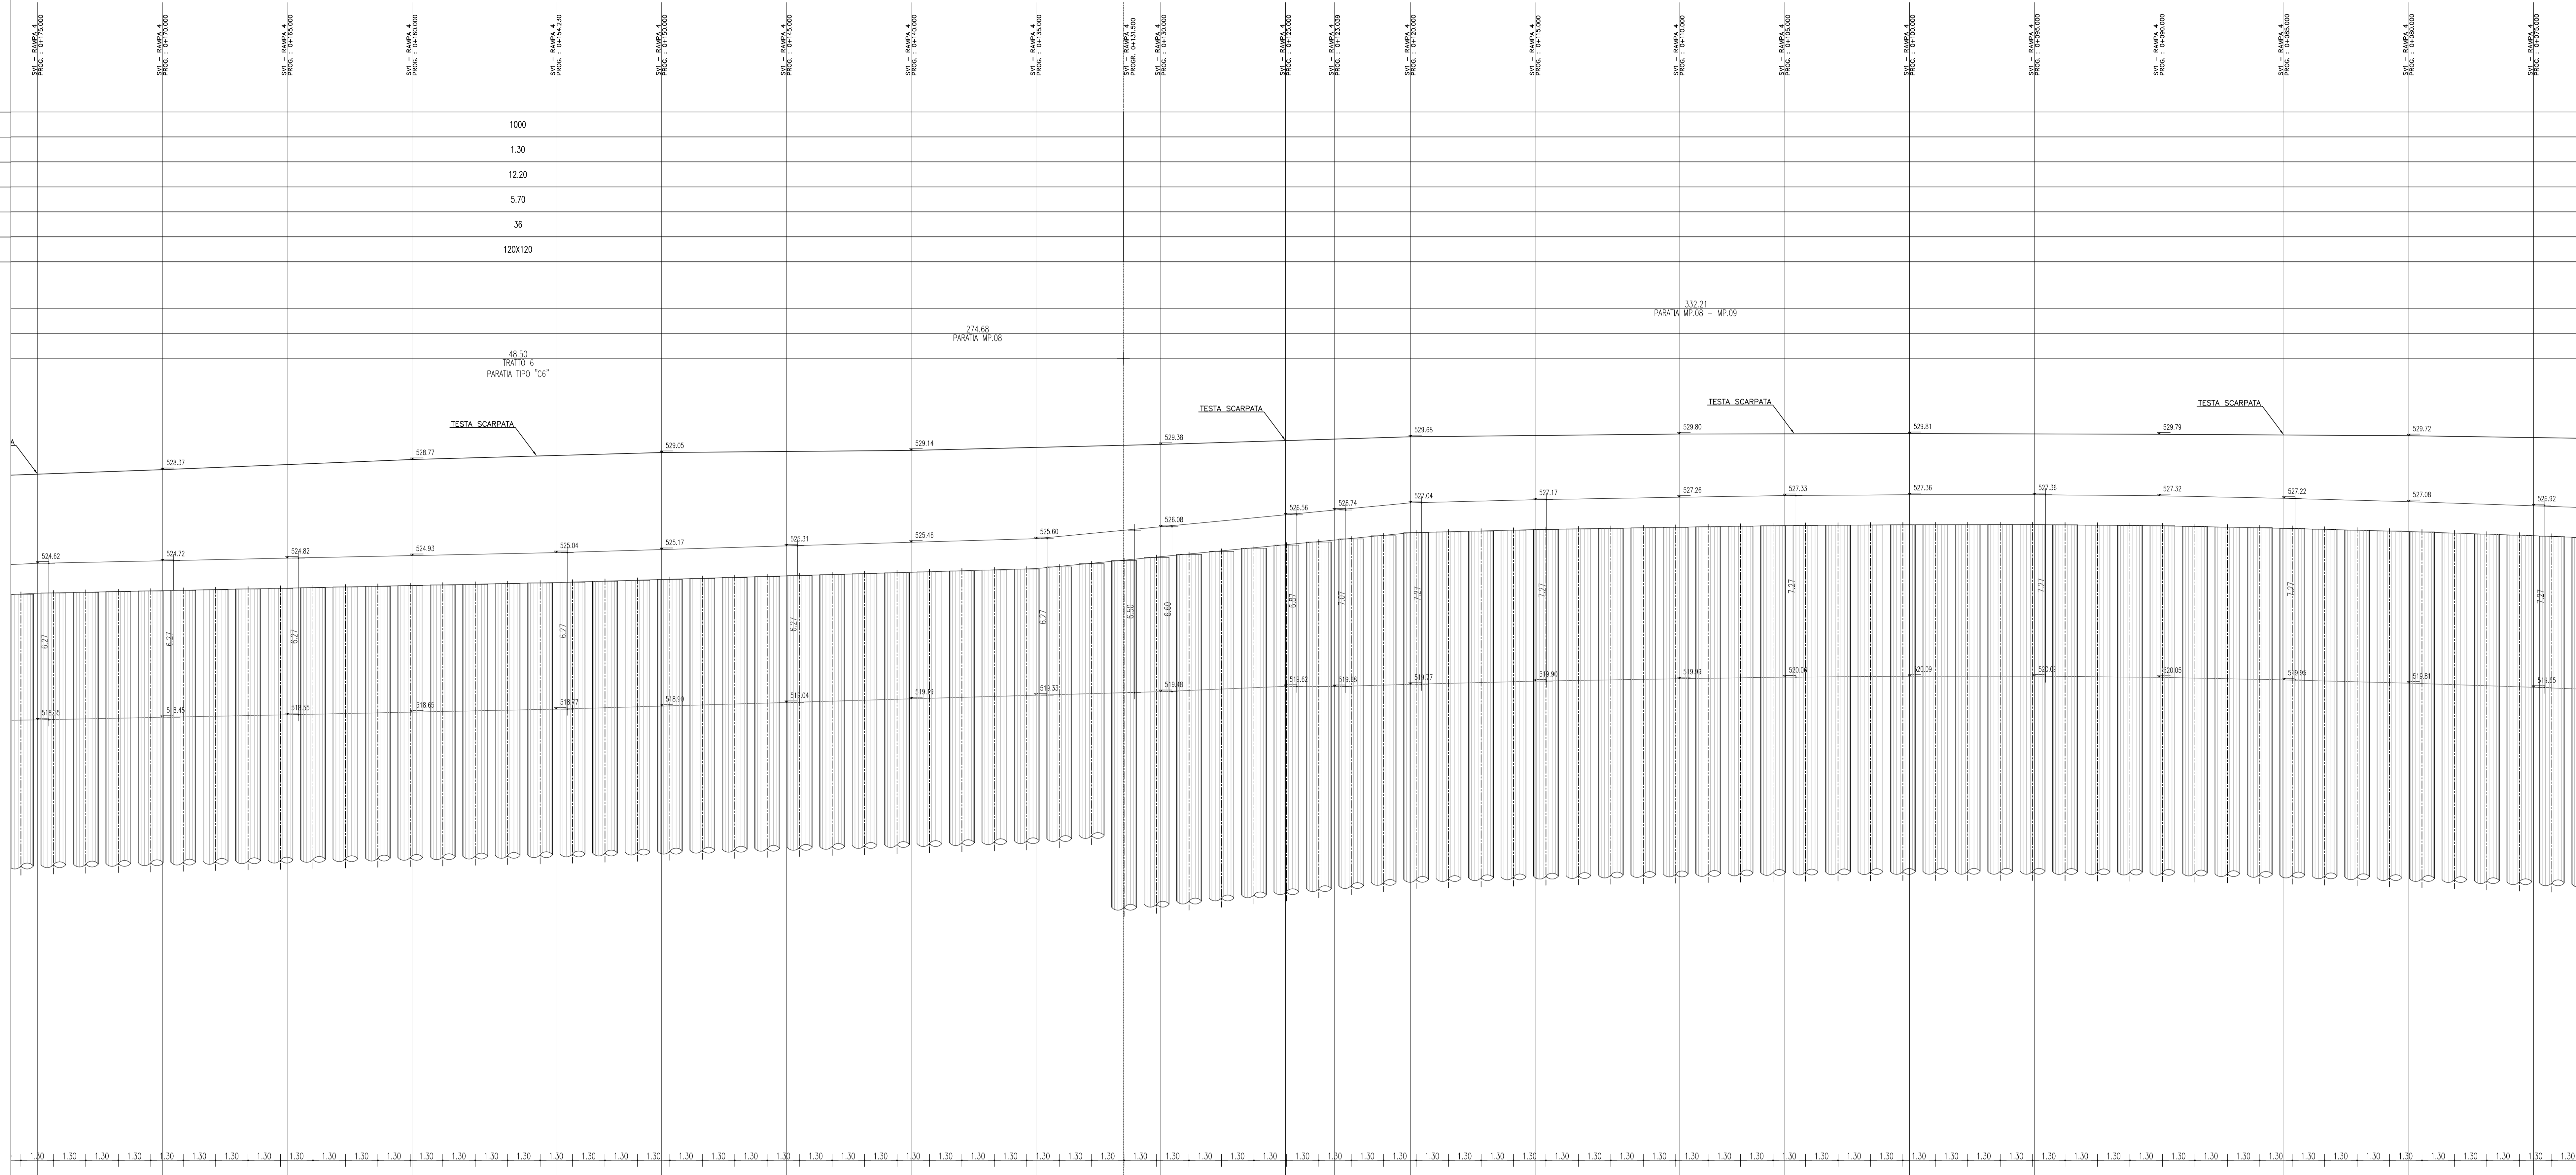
SV1 – RAMPA 4
PROG : 0+175.000

SV1 – RAMPA 4
PROG : 0+170.000

SV1 – RAMPA 4
PROG : 0+165.000

SV1 – RAMPA 4
PROG : 0+160.000

SV1 – RAMPA 4
PROG : 0+154.330

SV1 – RAMPA 4
PROG : 0+150.000

SV1 – RAMPA 4
PROG : 0+145.000

SV1 – RAMPA 4
PROG : 0+140.000

SV1 – RAMPA 4
PROG : 0+135.000

SV1 – RAMPA 4
PROG : 0+131.500

SV1 – RAMPA 4
PROG : 0+130.000

SV1 – RAMPA 4
PROG : 0+125.000

SV1 – RAMPA 4
PROG : 0+123.039

SV1 – RAMPA 4
PROG : 0+120.000

SV1 – RAMPA 4
PROG : 0+115.000

SV1 – RAMPA 4
PROG : 0+110.000

SV1 – RAMPA 4
PROG : 0+105.000

SV1 – RAMPA 4
PROG : 0+100.000

SV1 – RAMPA 4
PROG : 0+095.000

SV1 – RAMPA 4
PROG : 0+090.000

SV1 – RAMPA 4
PROG : 0+085.000

SV1 – RAMPA 4
PROG : 0+080.000

SV1 – RAMPA 4
PROG : 0+075.000

1000
1.30
12.20
5.70
36
120X120

332.21
PARATIA MP.08 – MP.09

274.68
PARATIA MP.08

48.50
TRATTO 6
PARATIA TIPO "C6"

TESTA SCARPATA
TESTA SCARPATA
TESTA SCARPATA
TESTA SCARPATA

528.37 528.77 529.05 529.14 529.38 529.68 529.80 529.81 529.79 529.72

526.08 526.56 526.74 527.04 527.17 527.26 527.33 527.36 527.36 527.32 527.22 527.08 526.92

524.62 524.72 524.82 524.93 525.04 525.17 525.31 525.46 525.60

6.27 6.27 6.27 6.27 6.27 6.27 6.50 6.60 6.87 7.07 7.27 7.27 7.27 7.27 7.27 7.27

518.35 518.45 518.55 518.65 518.77 518.99 519.04 519.19 519.33 519.48 519.62 519.68 519.77 519.90 519.99 520.06 520.09 520.09 520.05 519.95 519.81 519.65

1.30 1.30 1.30 1.30 1.30 1.30 1.30 1.30 1.30 1.30 1.30 1.30 1.30 1.30 1.30 1.30 1.30 1.30 1.30 1.30 1.30 1.30 1.30 1.30 1.30 1.30 1.30 1.30 1.30 1.30 1.30 1.30 1.30 1.30 1.30 1.30 1.30 1.30 1.30 1.30 1.30 1.30 1.30 1.30 1.30 1.30 1.30 1.30 1.30 1.30 1.30 1.30 1.30 1.30 1.30 1.30 1.30 1.30 1.30 1.30 1.30 1.30 1.30 1.30 1.30 1.30 1.30 1.30 1.30 1.30 1.30 1.30 1.30 1.30 1.30 1.30 1.30 1.30 1.30